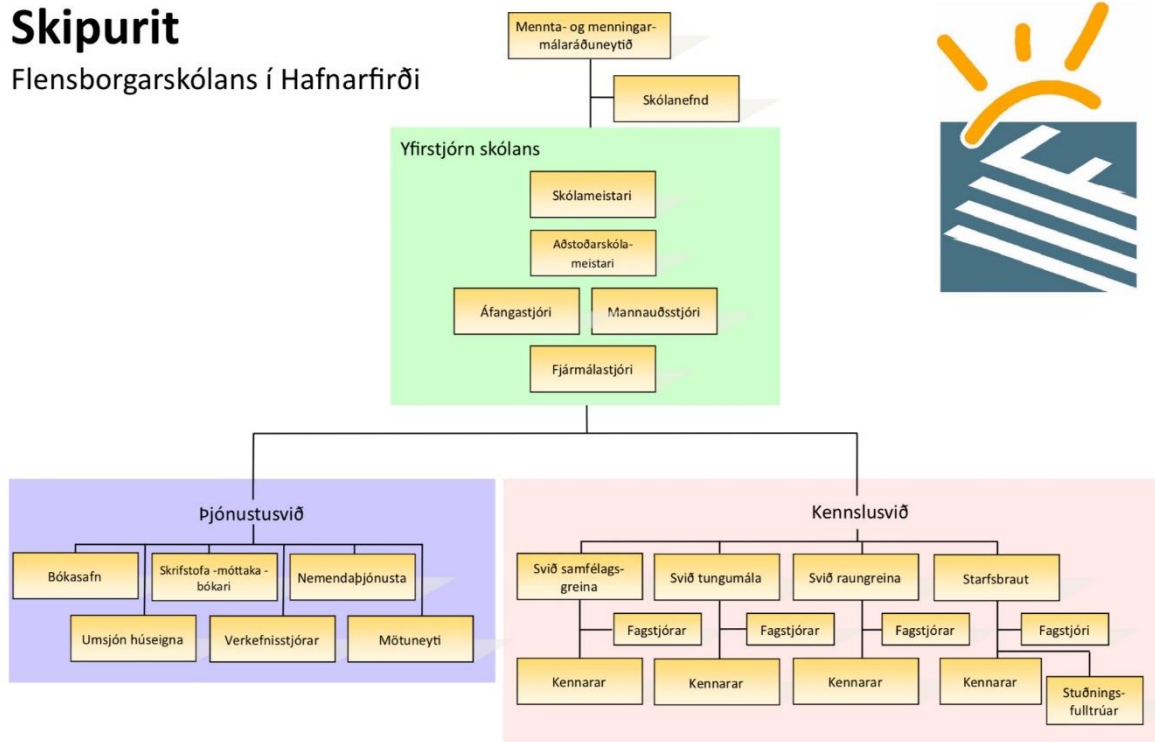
Skipurit
Flensborgarskólans í Hafnarfirði

Mennta- og menningarmálaráðuneytið

Skólanefnd

Yfirstjórn skólans

Skólameistari

Aðstoðarskólameistari

Áfangastjóri

Mannauðsstjóri

Fjármálastjóri

Þjónustusvið

Bókasafn

Skrifstofa -móttaka - bókari

Nemendaþjónusta

Umsjón húseigna

Verkefnisstjórar

Mötuneyti

Kennslusvið

Svið samfélagsgreina

Svið tungumála

Svið raungreina

Starfsbraut

Fagstjórar

Fagstjórar

Fagstjórar

Fagstjóri

Kennarar

Kennarar

Kennarar

Kennarar

Stuðningsfulltrúar